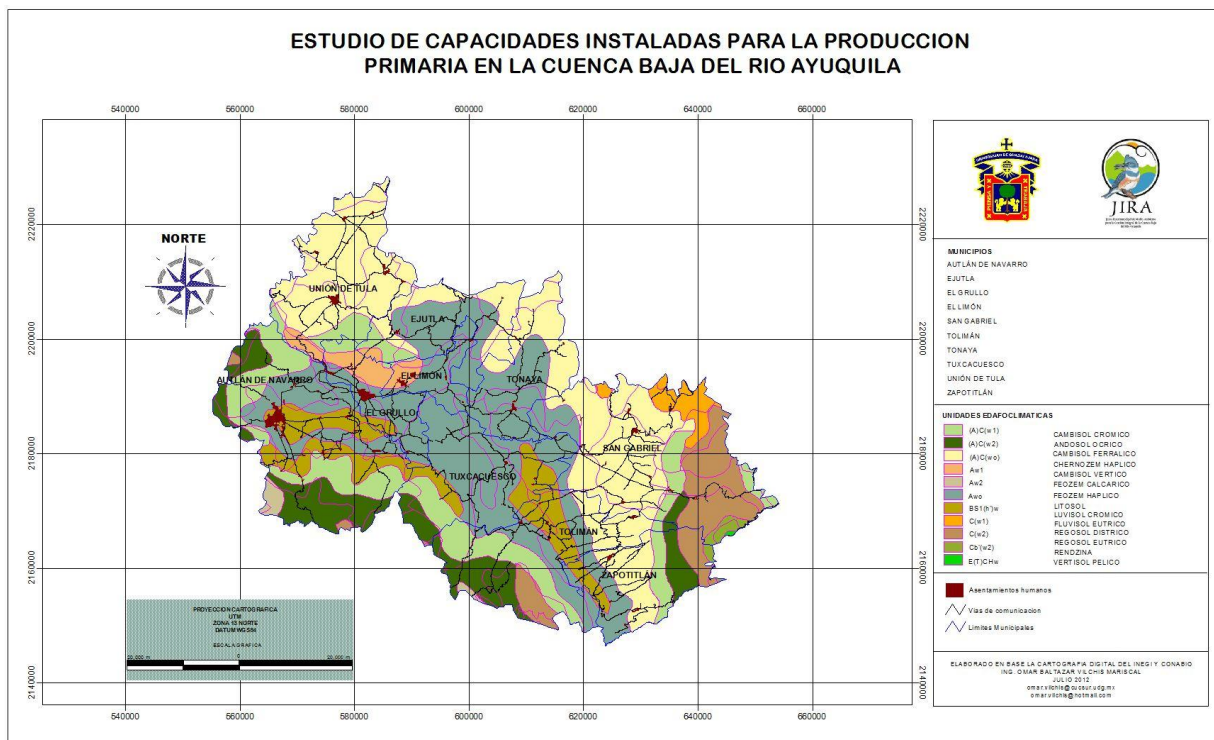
ESTUDIO DE CAPACIDADES INSTALADAS PARA LA PRODUCCION PRIMARIA EN LA CUENCA BAJA DEL RIO AYUQUILA

540000 560000 580000 600000 620000 640000 660000

2220000
2200000
2180000
2160000
2140000

NORTE

UNIÓN DE TULA
EJUTLA
AUTLÁN DE NAVARRO
EL LIMÓN
EL GRULLO
TONAYA
SAN GABRIEL
TUXCACUESCO
TOLIMÁN
ZAPOTITLÁN

PROYECCION CARTOGRAFICA
UTM
ZONA 13 NORTE
DATUM WGS84
ESCALA GRAFICA
50,000 m 0 50,000 m

JIRA

MUNICIPIOS
AUTLÁN DE NAVARRO
EJUTLA
EL GRULLO
EL LIMÓN
SAN GABRIEL
TOLIMÁN
TONAYA
TUXCACUESCO
UNIÓN DE TULA
ZAPOTITLÁN

UNIDADES EDAFOCLIMATICAS
(A)C(w1)
(A)C(w2)
(A)C(wo)
Aw1
Aw2
Awo
BS1(h')w
C(w1)
C(w2)
Cb'(w2)
E(T)CHw

CAMBISOL CROMICO
ANDOSOL OCRICO
CAMBISOL FERRALICO
CHERNOZEM HAPLICO
CAMBISOL VERTICO
FEOZEM CALCARICO
FEOZEM HAPLICO
LITOSOL
LUVISOL CROMICO
FLUVISOL EUTRICO
REGOSOL DISTRICO
REGOSOL EUTRICO
RENDZINA
VERTISOL PELICO

Asentamientos humanos
Vias de comunicacion
Limites Municipales

ELABORADO EN BASE LA CARTOGRAFIA DIGITAL DEL INEGI Y CONABIO
ING. OMAR BALTAZAR VILCHIS MARISCAL
JULIO 2012
omar.vilchis@cucsur.udg.mx
omarvilchis@hotmail.com